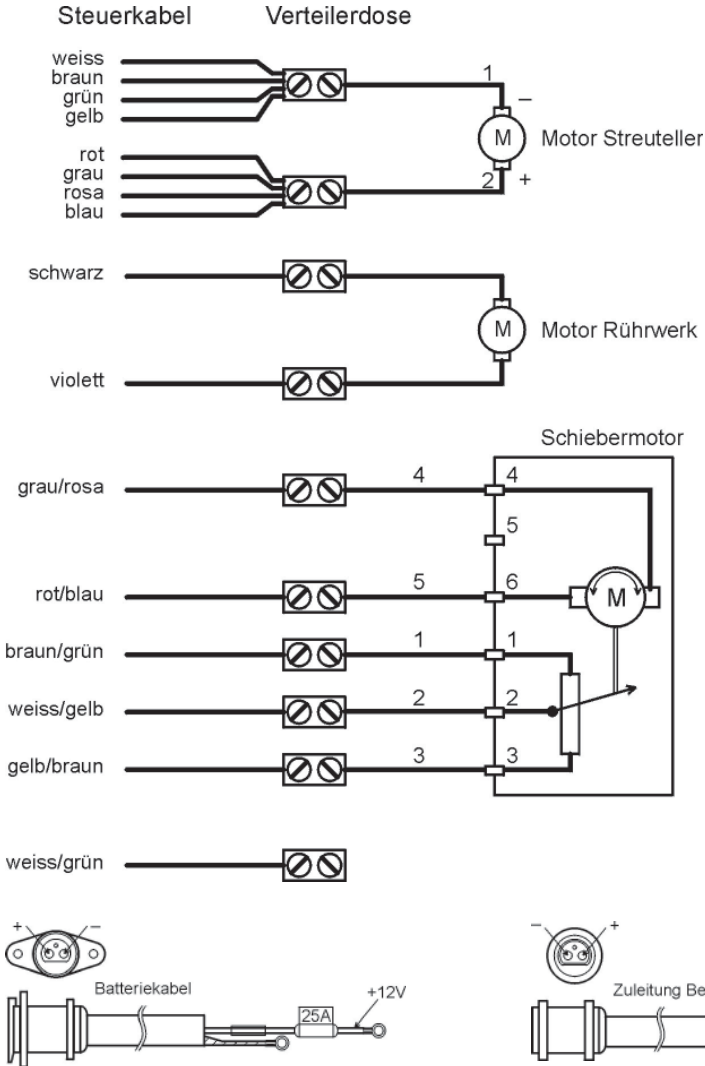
Steuerkabel

Verteilerdose

weiss
braun
grün
gelb

1
–
M
Motor Streuteller

rot
grau
rosa
blau

2
+

schwarz

M
Motor Rührwerk

violett

Schiebermotor

grau/rosa
4
4

5

rot/blau
5
6
M

braun/grün
1
1

weiss/gelb
2
2

gelb/braun
3
3

weiss/grün

+
–

Batteriekabel
25A
+12V

–
+

Zuleitung Be